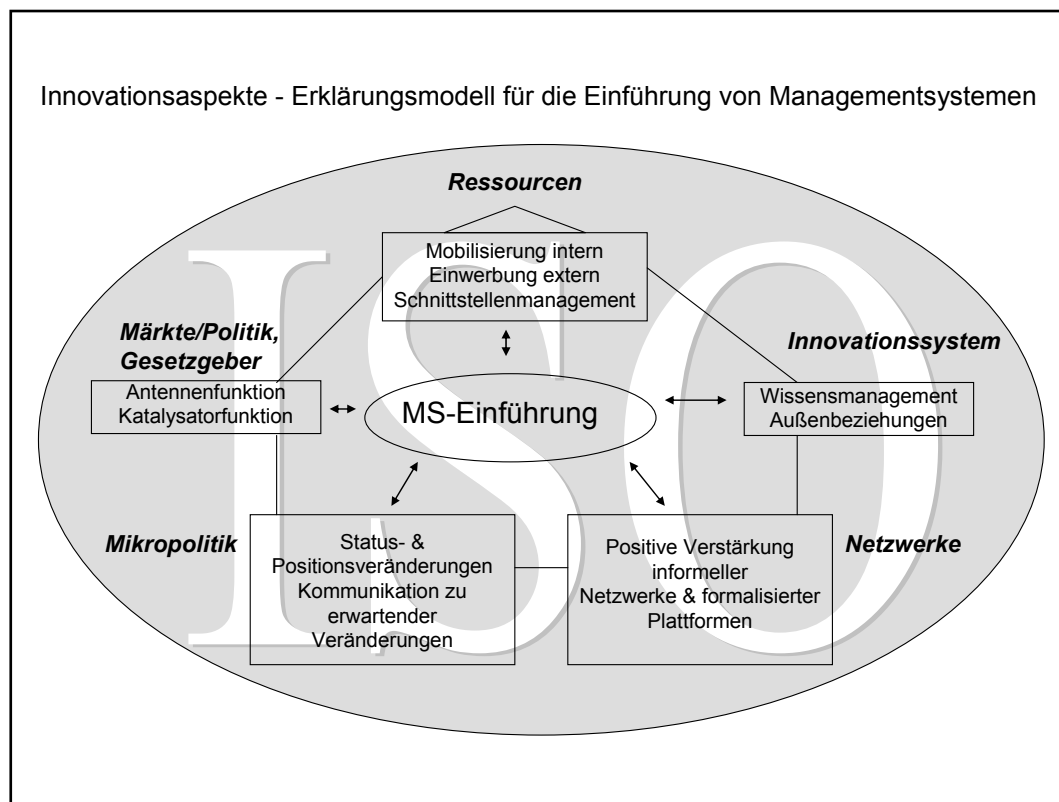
Innovationsaspekte - Erklärungsmodell für die Einführung von Managementsystemen

Ressourcen

Mobilisierung intern
Einwerbung extern
Schnittstellenmanagement

Märkte/Politik, Gesetzgeber

Antennenfunktion
Katalysatorfunktion

MS-Einführung

Innovationssystem

Wissensmanagement
Außenbeziehungen

Mikropolitik

Status- & Positionsveränderungen Kommunikation zu erwartender Veränderungen

Positive Verstärkung informeller Netzwerke & formalisierter Plattformen

Netzwerke

ISO